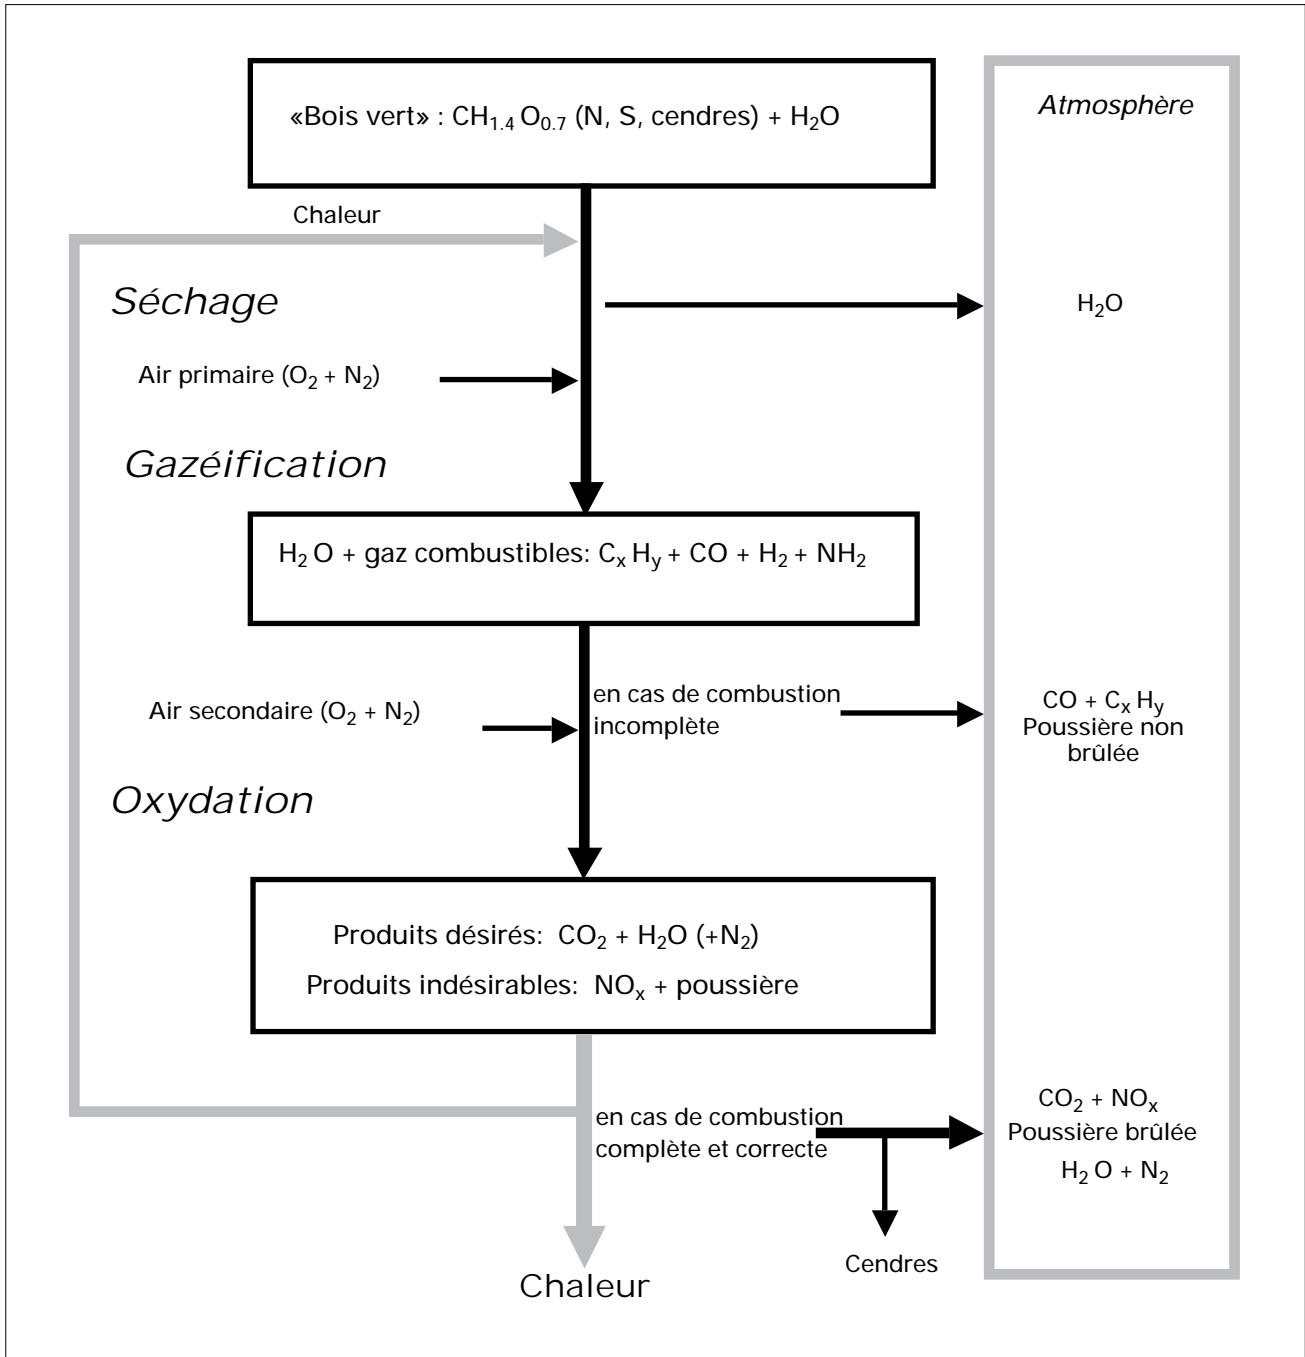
«Bois vert» : $CH_{1.4}O_{0.7}$ (N, S, cendres) + $H_2O$

Atmosphère

Chaleur

Séchage

$H_2O$

Air primaire ($O_2 + N_2$)

Gazéification

$H_2O$ + gaz combustibles: $C_xH_y + CO + H_2 + NH_2$

Air secondaire ($O_2 + N_2$)

en cas de combustion incomplète

$CO + C_xH_y$
Poussière non brûlée

Oxydation

Produits désirés: $CO_2 + H_2O$ ($+N_2$)
Produits indésirables: $NO_x$ + poussière

en cas de combustion complète et correcte

$CO_2 + NO_x$
Poussière brûlée
$H_2O + N_2$

Cendres

Chaleur